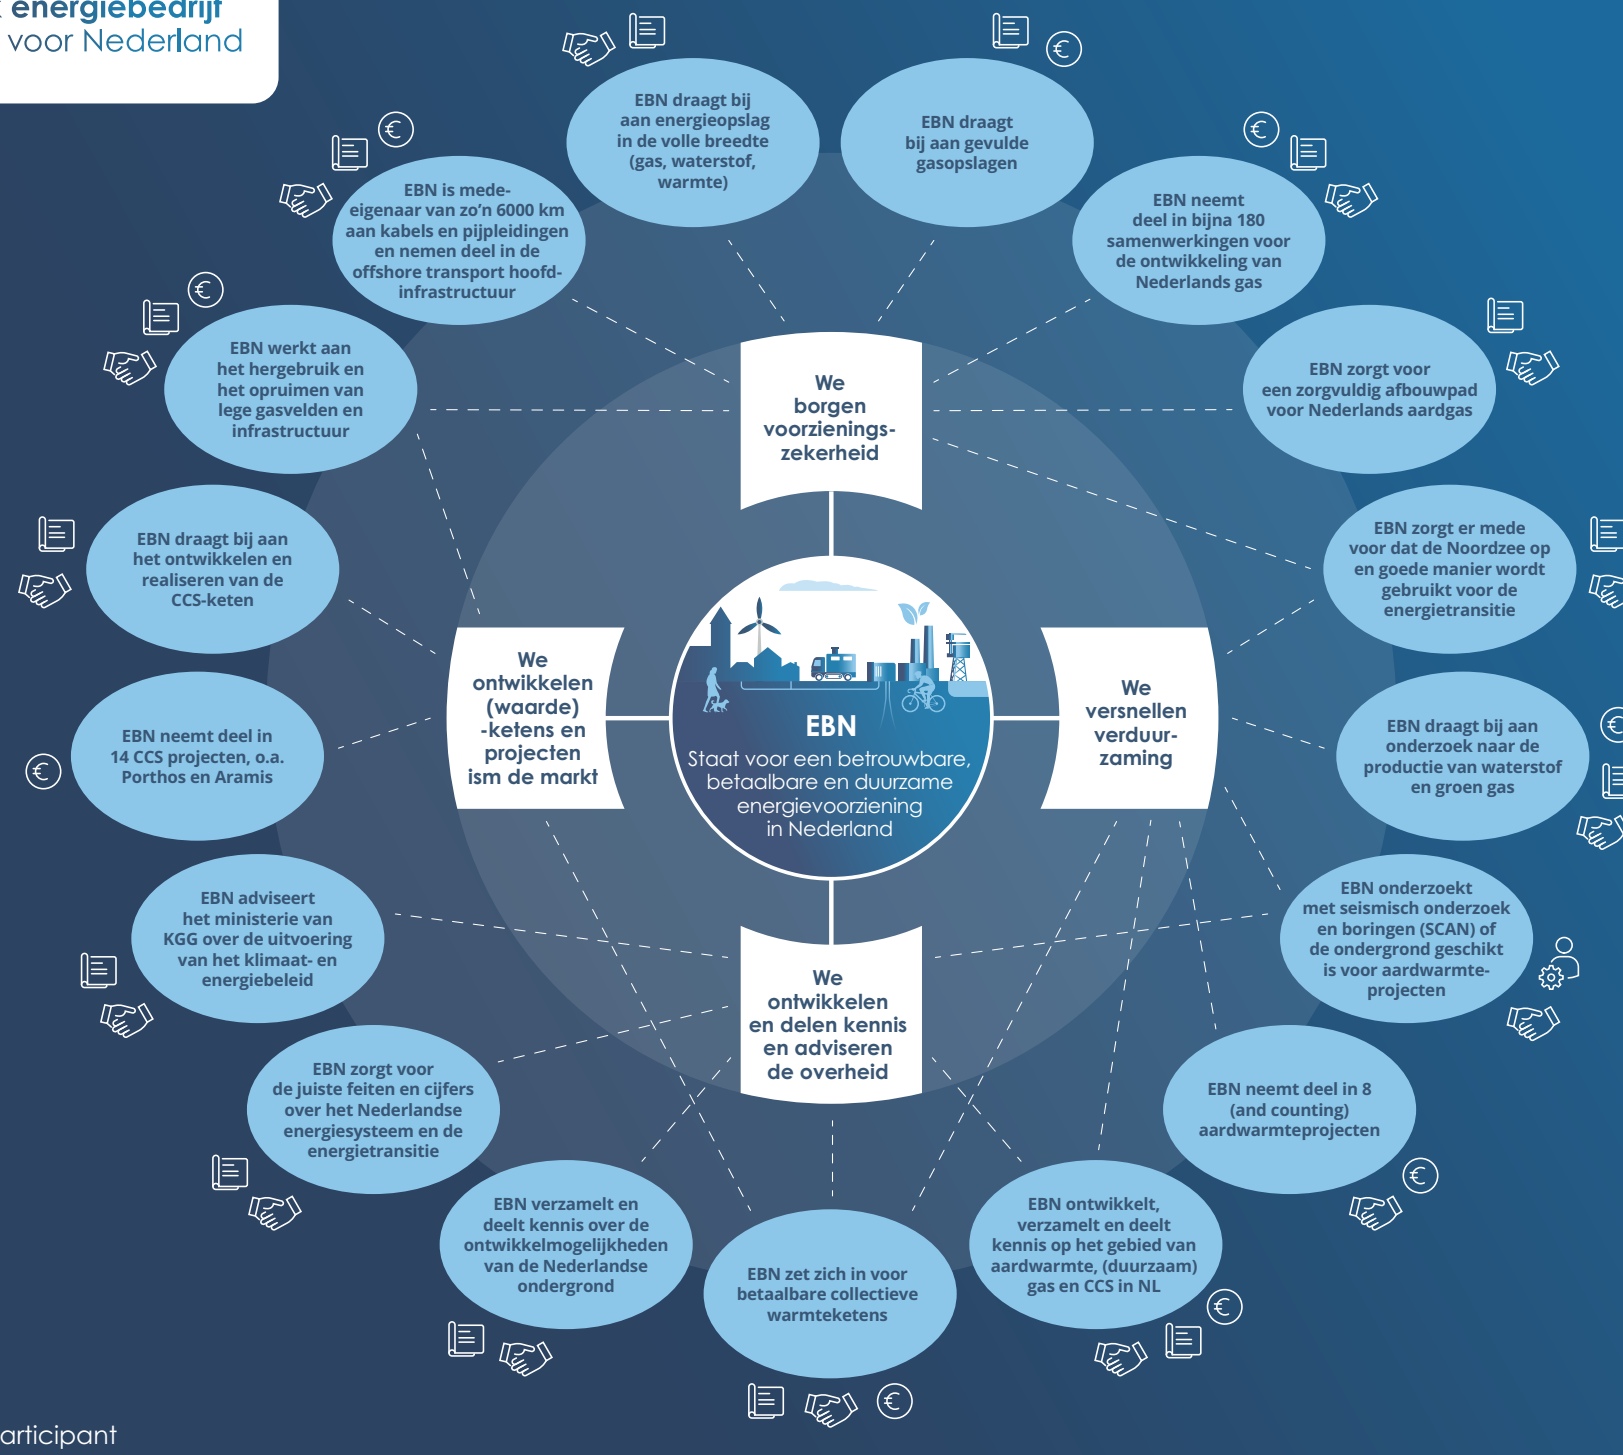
energiebedrijf voor Nederland

EBN draagt bij aan energieopslag in de volle breedte (gas, waterstof, warmte)

EBN draagt bij aan gevulde gasopslagen

EBN neemt deel in bijna 180 samenwerkingen voor de ontwikkeling van Nederlands gas

EBN zorgt voor een zorgvuldig afbouwpad voor Nederlands aardgas

EBN zorgt er mede voor dat de Noordzee op en goede manier wordt gebruikt voor de energietransitie

EBN draagt bij aan onderzoek naar de productie van waterstof en groen gas

EBN onderzoekt met seismisch onderzoek en boringen (SCAN) of de ondergrond geschikt is voor aardwarmteprojecten

EBN neemt deel in 8 (and counting) aardwarmteprojecten

EBN ontwikkelt, verzamelt en deelt kennis op het gebied van aardwarmte, (duurzaam) gas en CCS in NL

EBN zet zich in voor betaalbare collectieve warmteketens

EBN verzamelt en deelt kennis over de ontwikkelmogelijkheden van de Nederlandse ondergrond

EBN zorgt voor de juiste feiten en cijfers over het Nederlandse energiesysteem en de energietransitie

EBN adviseert het ministerie van KGG over de uitvoering van het klimaat- en energiebeleid

EBN neemt deel in 14 CCS projecten, o.a. Porthos en Aramis

EBN draagt bij aan het ontwikkelen en realiseren van de CCS-keten

EBN werkt aan het hergebruik en het opruimen van lege gasvelden en infrastructuur

EBN is mede-eigenaar van zo'n 6000 km aan kabels en pijpleidingen en nemen deel in de offshore transport hoofd-infrastructuur

We borgen voorzienings-zekerheid

We ontwikkelen (waarde) -ketens en projecten ism de markt

We versnellen verduur-zaming

We ontwikkelen en delen kennis en adviseren de overheid

EBN
Staat voor een betrouwbare, betaalbare en duurzame energievoorziening in Nederland

articipant